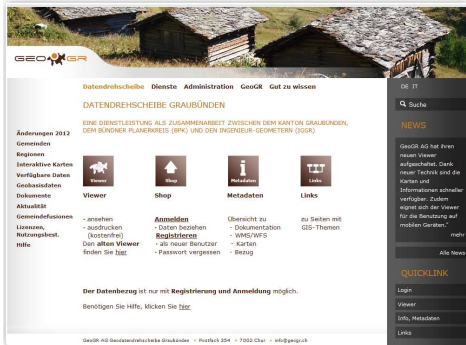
GEOGR

Datendrehscheibe Dienste Administration GeoGR Gut zu wissen

DE IT

Suche

DATENDREHSCHEIBE GRAUBÜNDEN

EINE DIENSTLEISTUNG ALS ZUSAMMENARBEIT ZWISCHEN DEM KANTON GRAUBÜNDEN, DEM BÜNDNER PLANERKREIS (BPK) UND DEN INGENIEUR-GEOMETERN (IGGR)

Änderungen 2012
Gemeinden
Regionen
Interaktive Karten
Verfügbare Daten
Geobasisdaten
Dokumente
Aktualität
Gemeindefusionen
Lizenzen, Nutzungsbest.
Hilfe

Viewer
Shop
Metadaten
Links

Viewer
- ansehen
- ausdrucken (kostenfrei)
Den alten Viewer finden Sie hier

Shop
Anmelden
- Daten beziehen
Registrieren
- als neuer Benutzer
- Passwort vergessen

Metadaten
Übersicht zu
- Dokumentation
- WMS/WFS
- Karten
- Bezug

Links
zu Seiten mit GIS-Themen

Der Datenbezug ist nur mit Registrierung und Anmeldung möglich.

Benötigen Sie Hilfe, klicken Sie hier

NEWS

GeoGR AG hat ihren neuen Viewer aufgeschaltet. Dank neuer Technik sind die Karten und Informationen schneller verfügbar. Zudem eignet sich der Viewer für die Benutzung auf mobilen Geräten."
mehr

Alle News

QUICKLINK

Login
Viewer
Info, Metadaten
Links

GeoGR AG Geodatendrehscheibe Graubünden • Postfach 354 • 7002 Chur • info@geogr.ch